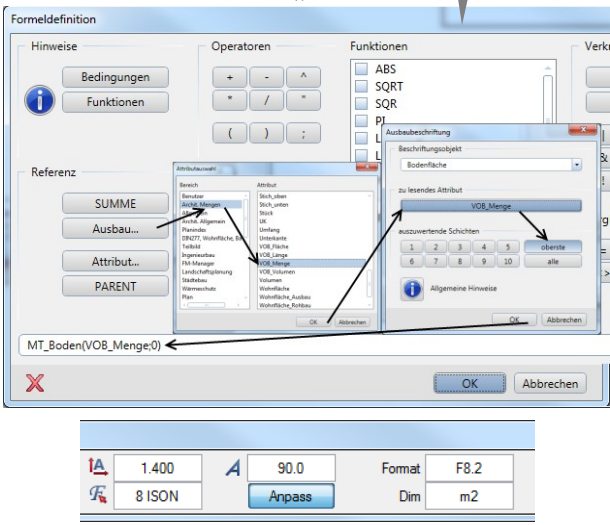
Formeldefinition

Hinweise
Bedingungen
Funktionen

Operatoren
+ - ^
* / "
( ) ;

Funktionen
ABS
SQRT
SQR
PI
L
L

Verk

Referenz
SUMME
Ausbau...
Attribut...
PARENT

Attributauswahl
Bereich
Benutzer
Archit. Mengen
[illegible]
Archit. Allgemein
Planindex
DIN277, Wohnfläche, B
Teilbild
Ingenieurbau
FM-Manager
Landschaftsplanung
Städtebau
Wärmeschutz
Plan

Attribut
Stich_oben
Stich_unten
Stück
UK
Umfang
Unterkante
VOB_Fläche
VOB_Länge
VOB_Menge
VOB_Volumen
Volumen
Wohnfläche
Wohnfläche_Ausbau
Wohnfläche_Rohbau

OK
Abbrechen

Ausbaubeschriftung
Beschriftungsobjekt
Bodenfläche
zu lesendes Attribut
VOB_Menge
auszuwertende Schichten
1 2 3 4 5 oberste
6 7 8 9 10 alle
Allgemeine Hinweise
OK
Abbrechen

MT_Boden(VOB_Menge;0)

OK
Abbrechen

1.400
90.0
Format F8.2
8 ISON
Anpass
Dim m2